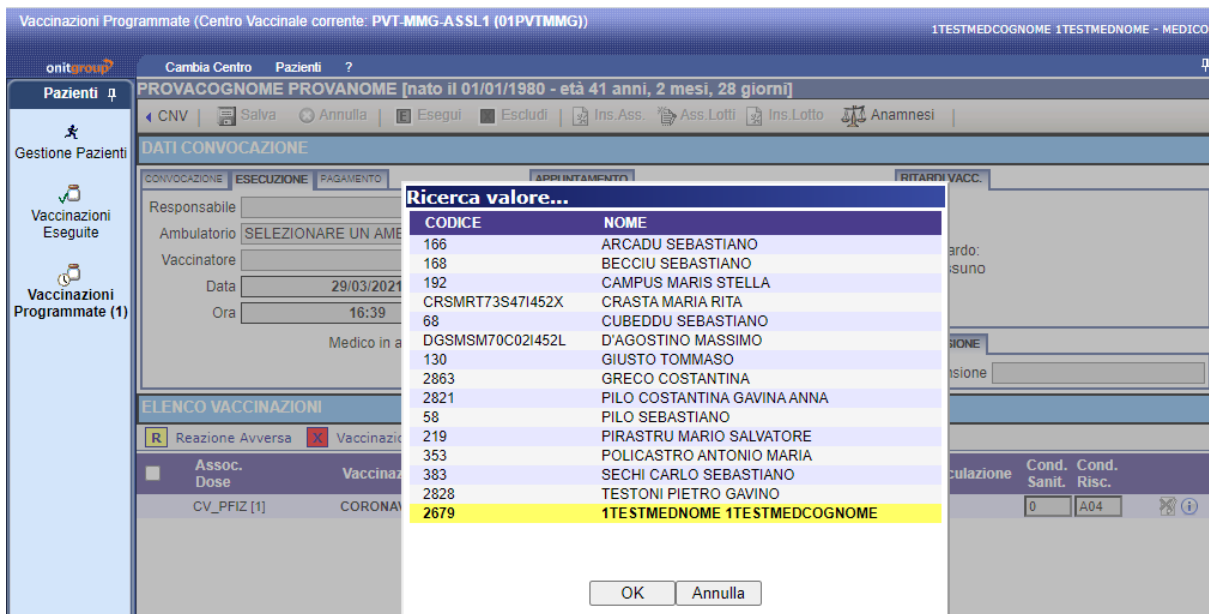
Vaccinazioni Programmate (Centro Vaccinale corrente: PVT-MMG-ASSL1 (01PVTMMG))

1TESTMEDCOGNOME 1TESTMEDNOME - MEDICO

onitgroup

Cambia Centro Pazienti ?

Pazienti

Gestione Pazienti

Vaccinazioni Eseguite

Vaccinazioni Programmate (1)

PROVACOGNOME PROVANOME [nato il 01/01/1980 - età 41 anni, 2 mesi, 28 giorni]

CNV | Salva | Annulla | Esegui | Escludi | Ins.Ass. | Ass.Lotti | Ins.Lotto | Anamnesi

DATI CONVOCAZIONE

CONVOCAZIONE | ESECUZIONE | PAGAMENTO

APPUNTAMENTO

RITARDI VACC.

Responsabile

Ambulatorio SELEZIONARE UN AMB

Vaccinatore

Data 29/03/2021

Ora 16:39

Medico in a

ardo:
ssuno

SIONE

nsione

ELENCO VACCINAZIONI

R Reazione Avversa X Vaccinazio

Assoc. Dose | Vaccinaz | culazione | Cond. Sanit. | Cond. Risc.

CV_PFIZ [1] CORONAV 0 A04

Ricerca valore...

| CODICE | NOME |
|---|---|
| 166 | ARCADU SEBASTIANO |
| 168 | BECCIU SEBASTIANO |
| 192 | CAMPUS MARIS STELLA |
| CRSMRT73S47I452X | CRASTA MARIA RITA |
| 68 | CUBEDDU SEBASTIANO |
| DGSMSM70C02I452L | D'AGOSTINO MASSIMO |
| 130 | GIUSTO TOMMASO |
| 2863 | GRECO COSTANTINA |
| 2821 | PILO COSTANTINA GAVINA ANNA |
| 58 | PILO SEBASTIANO |
| 219 | PIRASTRU MARIO SALVATORE |
| 353 | POLICASTRO ANTONIO MARIA |
| 383 | SECHI CARLO SEBASTIANO |
| 2828 | TESTONI PIETRO GAVINO |
| 2679 | 1TESTMEDNOME 1TESTMEDCOGNOME |

OK Annulla